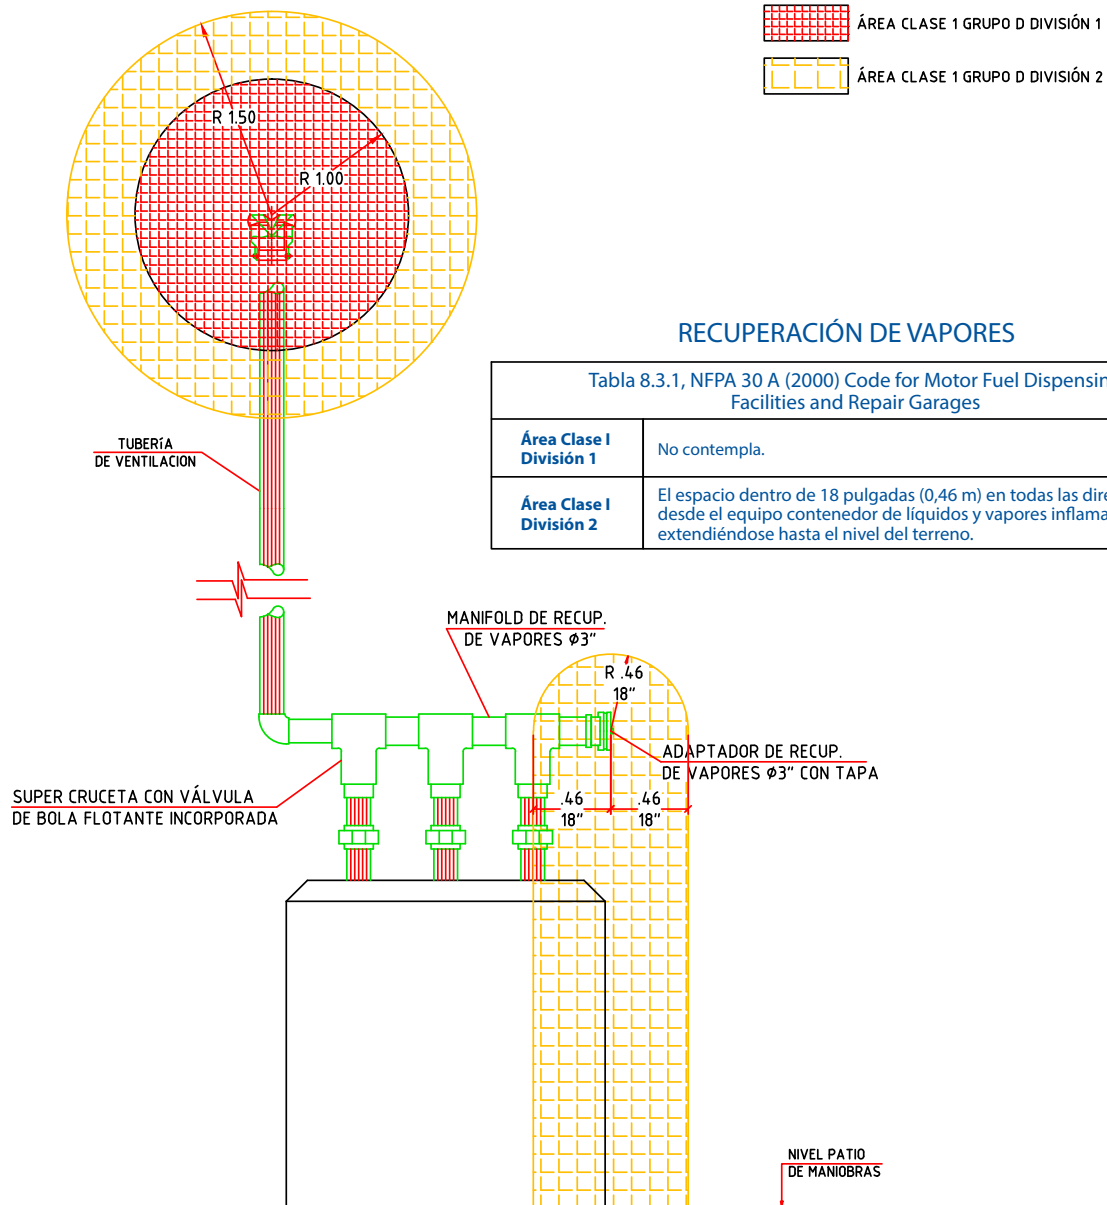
ÁREA CLASE 1 GRUPO D DIVISIÓN 1

ÁREA CLASE 1 GRUPO D DIVISIÓN 2

R 1.50

R 1.00

RECUPERACIÓN DE VAPORES

| Tabla 8.3.1, NFPA 30 A (2000) Code for Motor Fuel Dispensin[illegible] Facilities and Repair Garages | |
|---|---|
| Área Clase I División 1 | No contempla. |
| Área Clase I División 2 | El espacio dentro de 18 pulgadas (0,46 m) en todas las dire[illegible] desde el equipo contenedor de líquidos y vapores inflama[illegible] extendiéndose hasta el nivel del terreno. |

TUBERÍA DE VENTILACION

MANIFOLD DE RECUP. DE VAPORES ø3"

R .46 18"

ADAPTADOR DE RECUP. DE VAPORES ø3" CON TAPA

SUPER CRUCETA CON VÁLVULA DE BOLA FLOTANTE INCORPORADA

.46 18"

.46 18"

NIVEL PATIO DE MANIOBRAS